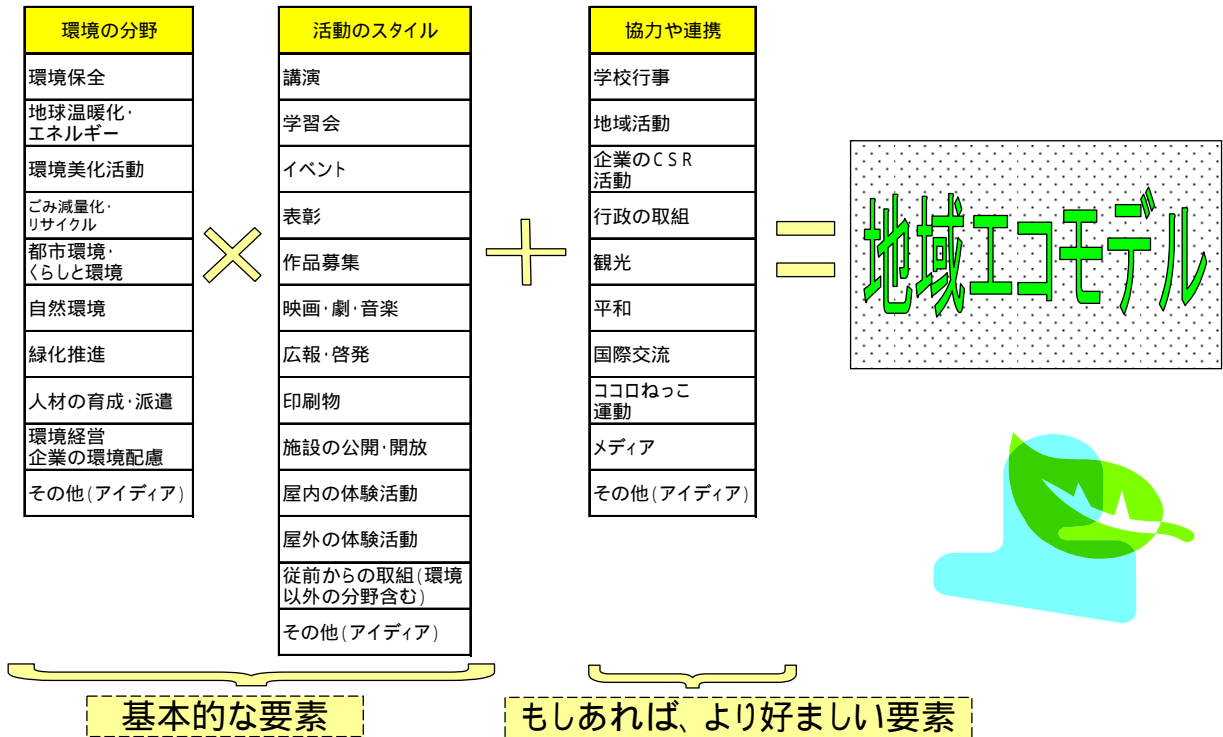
| 環境の分野 |
|---|
| 環境保全 |
| 地球温暖化・エネルギー |
| 環境美化活動 |
| ごみ減量化・リサイクル |
| 都市環境・くらしと環境 |
| 自然環境 |
| 緑化推進 |
| 人材の育成・派遣 |
| 環境経営 企業の環境配慮 |
| その他（アイディア） |

×

| 活動のスタイル |
|---|
| 講演 |
| 学習会 |
| イベント |
| 表彰 |
| 作品募集 |
| 映画・劇・音楽 |
| 広報・啓発 |
| 印刷物 |
| 施設の公開・開放 |
| 屋内の体験活動 |
| 屋外の体験活動 |
| 従前からの取組（環境以外の分野含む） |
| その他（アイディア） |

＋

| 協力や連携 |
|---|
| 学校行事 |
| 地域活動 |
| 企業のＣＳＲ活動 |
| 行政の取組 |
| 観光 |
| 平和 |
| 国際交流 |
| ココロねっこ運動 |
| メディア |
| その他（アイディア） |

＝

地域エコモデル

基本的な要素

もしあれば、より好ましい要素